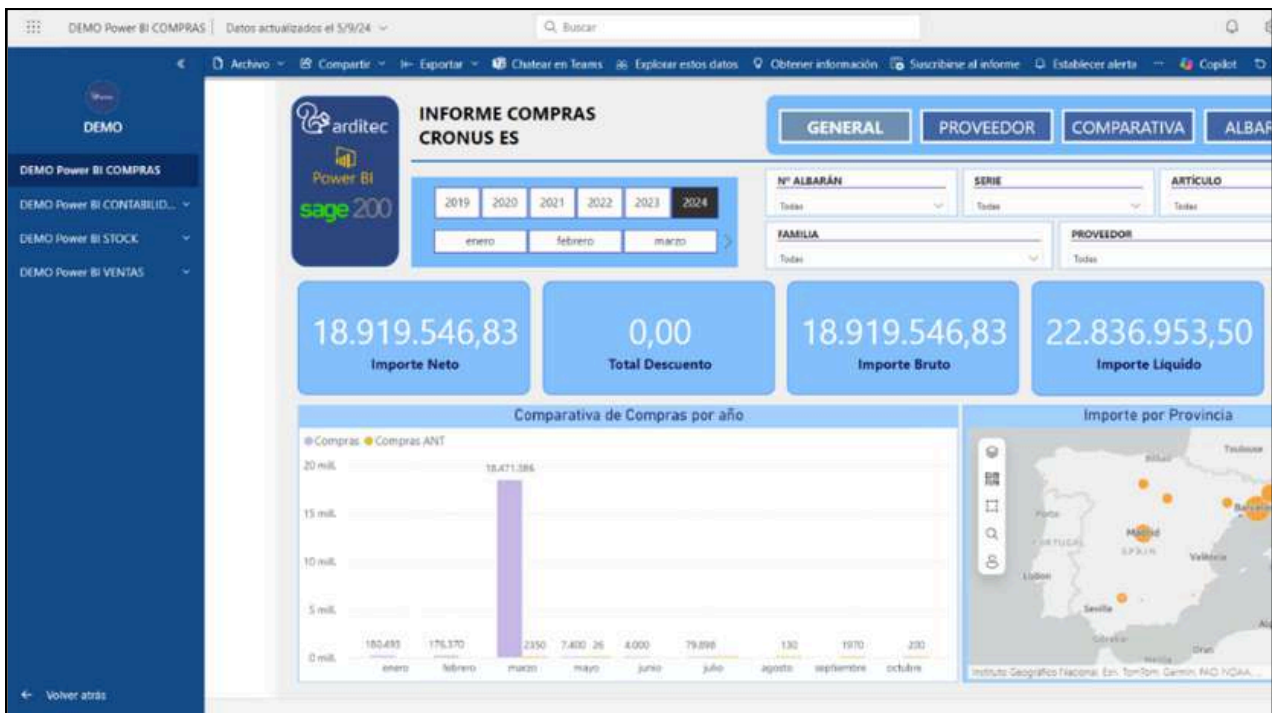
DEMO Power BI COMPRAS | Datos actualizados el 5/9/24

Buscar

Archivo Compartir Exportar Chatear en Teams Explorar estos datos Obtener información Suscribirse al informe Establecer alerta ... Copilot

DEMO

DEMO Power BI COMPRAS
DEMO Power BI CONTABILID...
DEMO Power BI STOCK
DEMO Power BI VENTAS

Volver atrás

arditec
Power BI
sage 200

INFORME COMPRAS
CRONUS ES

GENERAL PROVEEDOR COMPARATIVA ALBAR

2019 2020 2021 2022 2023 2024
enero febrero marzo

Nº ALBARÁN
Todas
SERIE
Todas
ARTÍCULO
Todas
FAMILIA
Todas
PROVEEDOR
Todas

18.919.546,83
Importe Neto

0,00
Total Descuento

18.919.546,83
Importe Bruto

22.836.953,50
Importe Líquido

Comparativa de Compras por año

Compras Compras ANT

20 mill.
15 mill.
10 mill.
5 mill.
0 mill.

18.471.386
180.495 176.370 2350 7.400 26 4.000 79.898 130 1970 200

enero febrero marzo mayo junio julio agosto septiembre octubre

Importe por Provincia

Toulouse
Bilbao
Porto
Madrid
PORTUGAL
SPAIN
Valencia
Lisbon
Sevilla
Gibraltar
Oran
Melilla
Barcelona

Instituto Geográfico Nacional, Esri, TomTom, Garmin, FAO, NOAA, ...